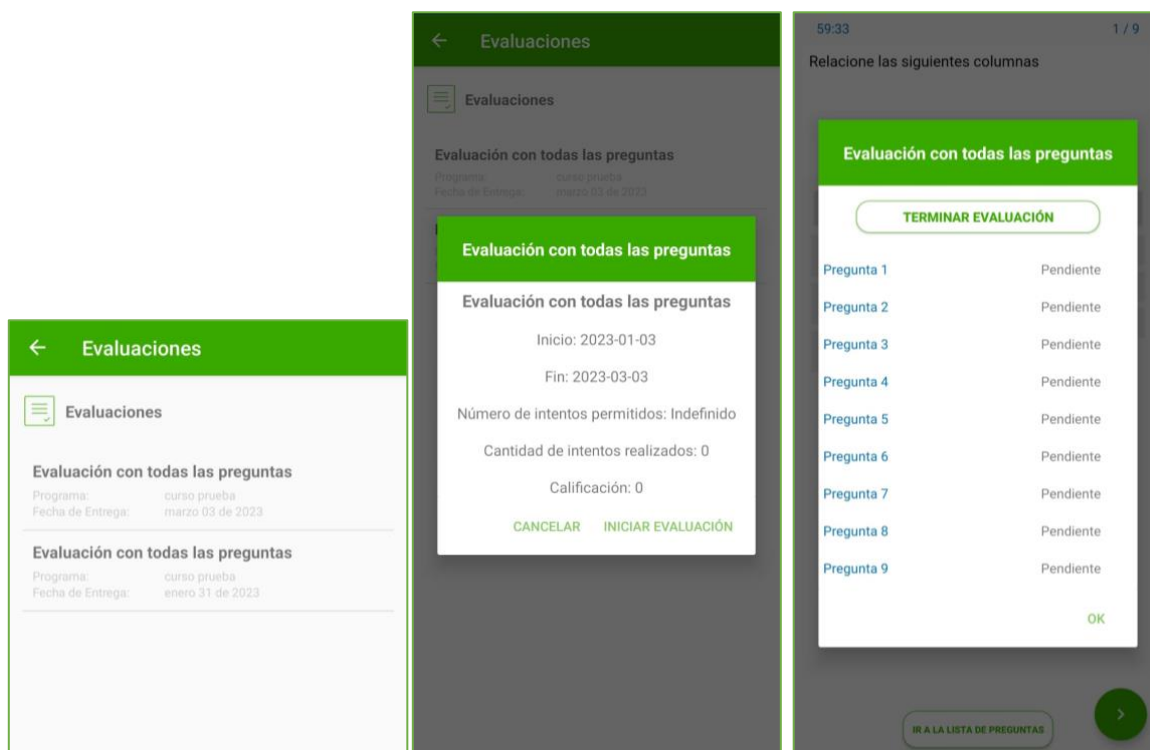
← Evaluaciones

Evaluaciones

Evaluación con todas las preguntas
Programa: curso prueba
Fecha de Entrega: marzo 03 de 2023

Evaluación con todas las preguntas
Programa: curso prueba
Fecha de Entrega: enero 31 de 2023

← Evaluaciones

Evaluaciones

Evaluación con todas las preguntas
Programa: curso prueba
Fecha de Entrega: marzo 03 de 2023

Evaluación con todas las preguntas

Evaluación con todas las preguntas

Inicio: 2023-01-03

Fin: 2023-03-03

Número de intentos permitidos: Indefinido

Cantidad de intentos realizados: 0

Calificación: 0

CANCELAR INICIAR EVALUACIÓN

59:33 1 / 9

Relacione las siguientes columnas

Evaluación con todas las preguntas

TERMINAR EVALUACIÓN

| Pregunta 1 | Pendiente |
|---|---|
| Pregunta 2 | Pendiente |
| Pregunta 3 | Pendiente |
| Pregunta 4 | Pendiente |
| Pregunta 5 | Pendiente |
| Pregunta 6 | Pendiente |
| Pregunta 7 | Pendiente |
| Pregunta 8 | Pendiente |
| Pregunta 9 | Pendiente |

OK

IR A LA LISTA DE PREGUNTAS